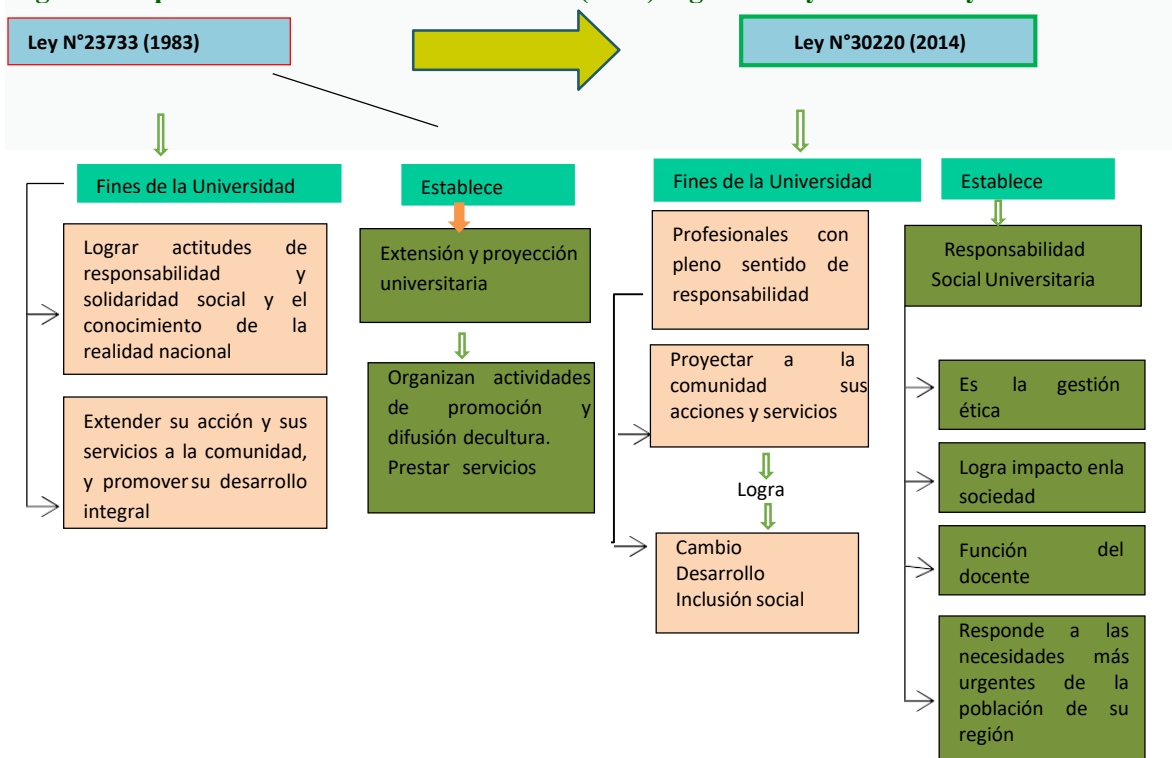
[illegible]

Ley N°23733 (1983)

Ley N°30220 (2014)

Fines de la Universidad

Lograr actitudes de responsabilidad y solidaridad social y el conocimiento de la realidad nacional

Extender su acción y sus servicios a la comunidad, y promover su desarrollo integral

Establece

Extensión y proyección universitaria

Organizan actividades de promoción y difusión decultura. Prestar servicios

Fines de la Universidad

Profesionales con pleno sentido de responsabilidad

Proyectar a la comunidad sus acciones y servicios

Logra

Cambio
Desarrollo
Inclusión social

Establece

Responsabilidad Social Universitaria

Es la gestión ética

Logra impacto enla sociedad

Función del docente

Responde a las necesidades más urgentes de la población de su región